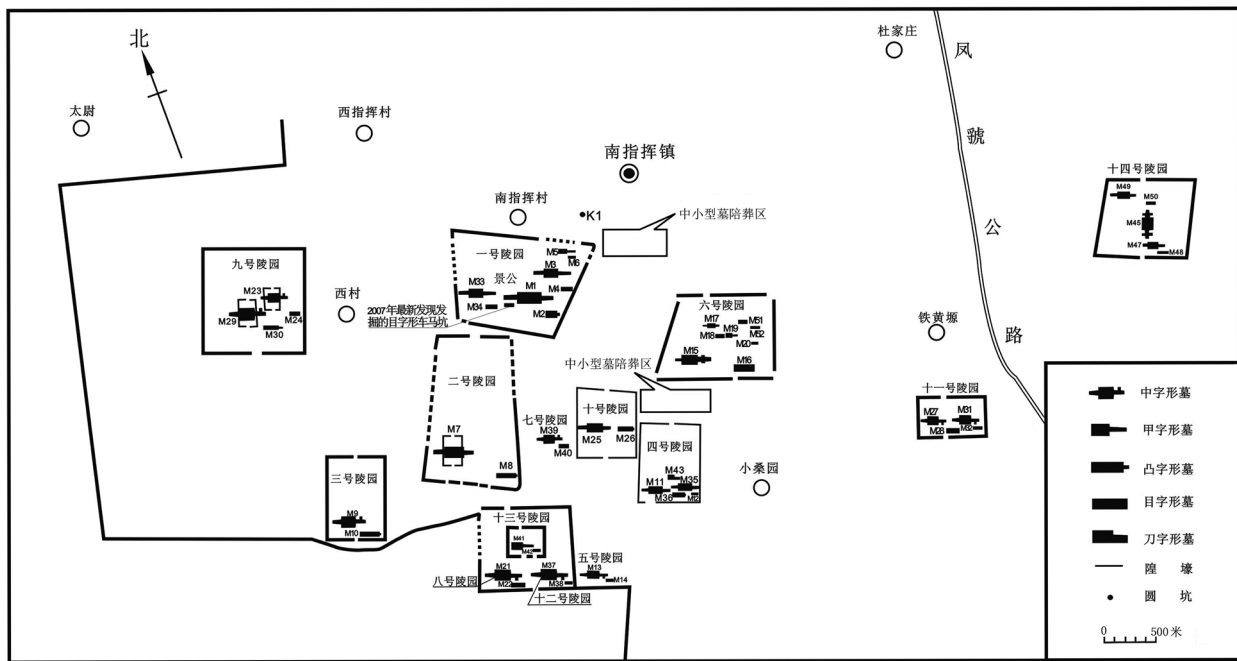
北

太尉

西指挥村

杜家庄

凤

虢

公

路

南指挥镇

南指挥村

K1

中小型墓陪葬区

十四号陵园

M49

M50

M45

M47

M48

九号陵园

M23

M29

M24

M30

西村

一号陵园

M5

M6

M3

景公

M33

M1

M4

M34

M2

2007年最新发现发掘的目字形车马坑

六号陵园

M17

M51

M19

M52

M18

M20

M15

M16

铁黄塬

中小型墓陪葬区

二号陵园

M7

M8

七号陵园

M39

M40

十号陵园

M25

M26

四号陵园

M43

M11

M35

M36

M12

十一号陵园

M27

M31

M28

M32

小桑园

三号陵园

M9

M10

十三号陵园

M41

M42

五号陵园

M13

M14

M21

M22

M37

M38

八号陵园

十二号陵园

中字形墓

甲字形墓

凸字形墓

目字形墓

刀字形墓

隍壕

圆坑

0 500米